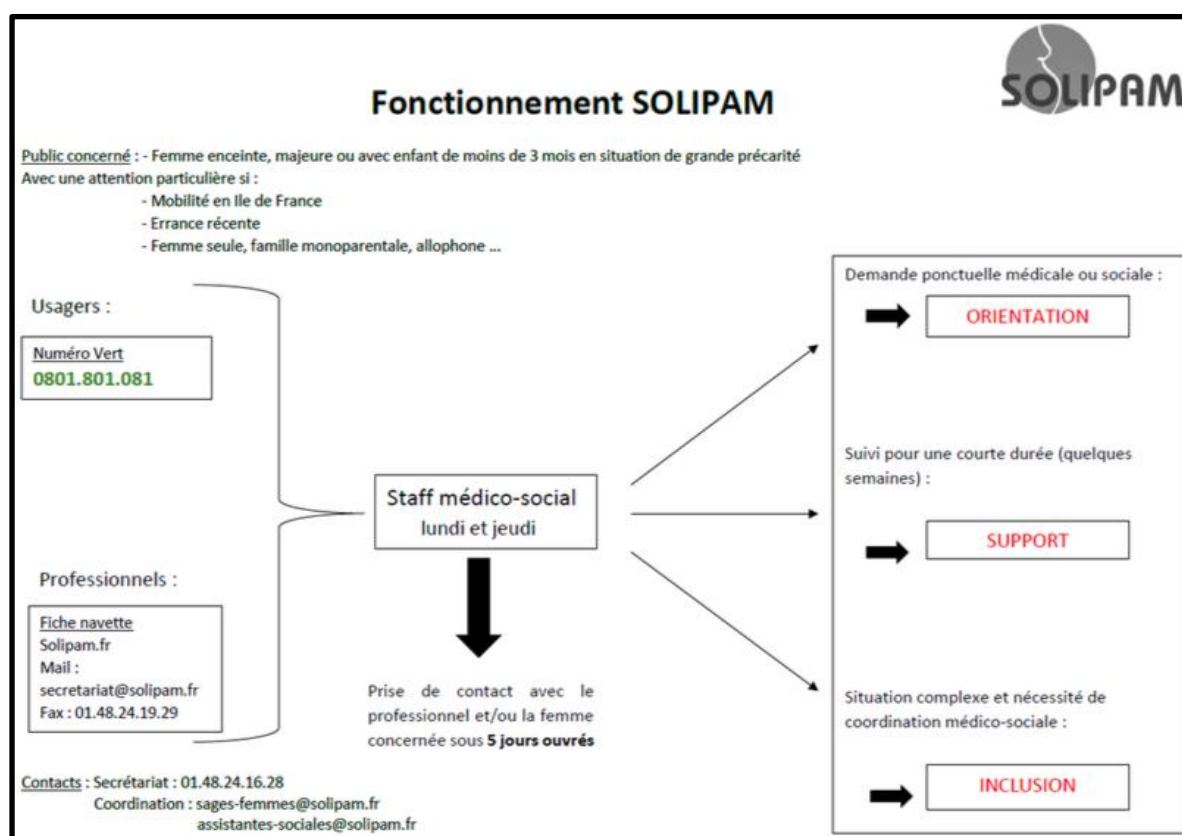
SOLIPAM

Fonctionnement SOLIPAM

Public concerné : - Femme enceinte, majeure ou avec enfant de moins de 3 mois en situation de grande précarité
Avec une attention particulière si :
- Mobilité en Ile de France
- Errance récente
- Femme seule, famille monoparentale, allophone ...

Usagers :

Numéro Vert
0801.801.081

Professionnels :

Fiche navette
Solipam.fr
Mail :
secretariat@solipam.fr
Fax : 01.48.24.19.29

Staff médico-social
lundi et jeudi

Prise de contact avec le professionnel et/ou la femme concernée sous **5 jours ouvrés**

Demande ponctuelle médicale ou sociale :

ORIENTATION

Suivi pour une courte durée (quelques semaines) :

SUPPORT

Situation complexe et nécessité de coordination médico-sociale :

INCLUSION

Contacts : Secrétariat : 01.48.24.16.28
Coordination : sages-femmes@solipam.fr
assistantes-sociales@solipam.fr